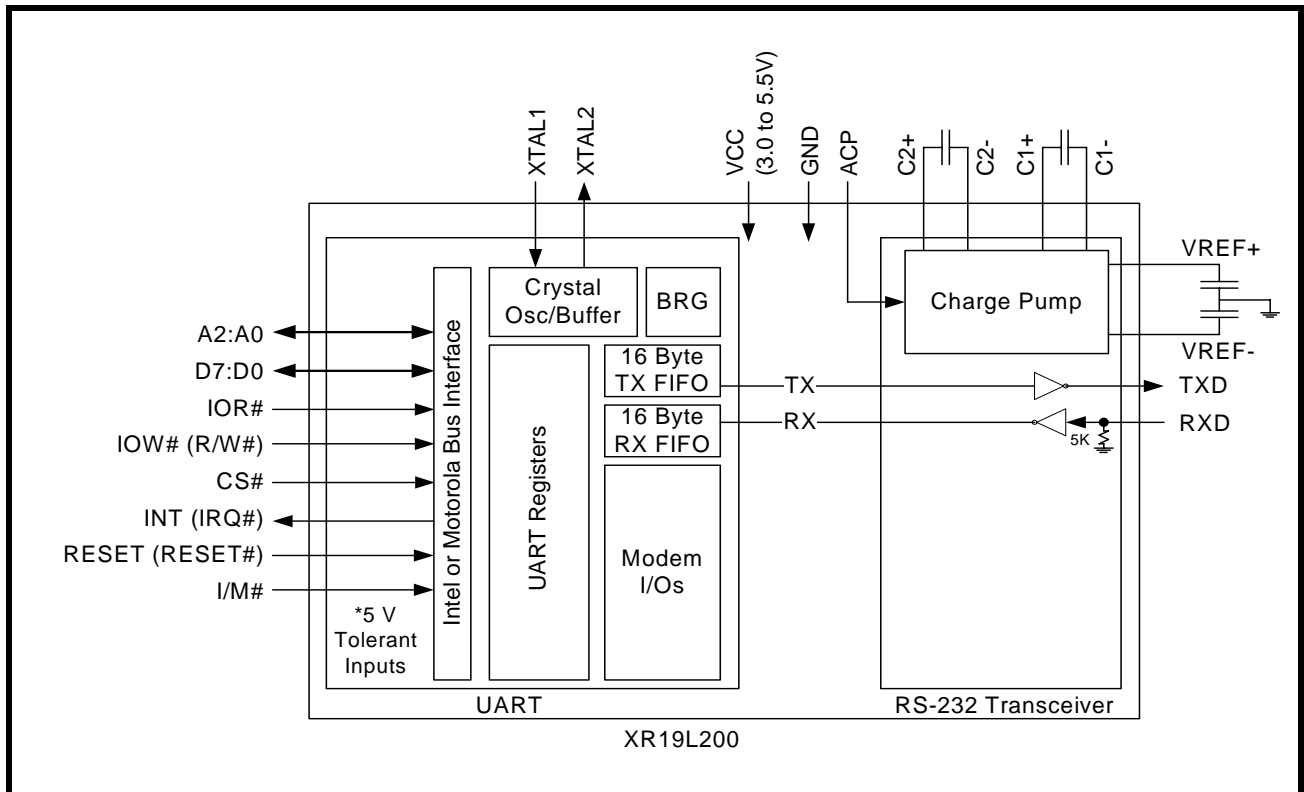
XTAL1
XTAL2
VCC
(3.0 to 5.5V)
GND
ACP
C2+
C2-
C1+
C1-
Crystal Osc/Buffer
BRG
Charge Pump
VREF+
VREF-
A2:A0
D7:D0
IOR#
IOW# (R/W#)
CS#
INT (IRQ#)
RESET (RESET#)
I/M#
Intel or Motorola Bus Interface
UART Registers
16 Byte TX FIFO
16 Byte RX FIFO
TX
RX
TXD
RXD
5K
Modem I/Os
*5 V Tolerant Inputs
UART
RS-232 Transceiver
XR19L200